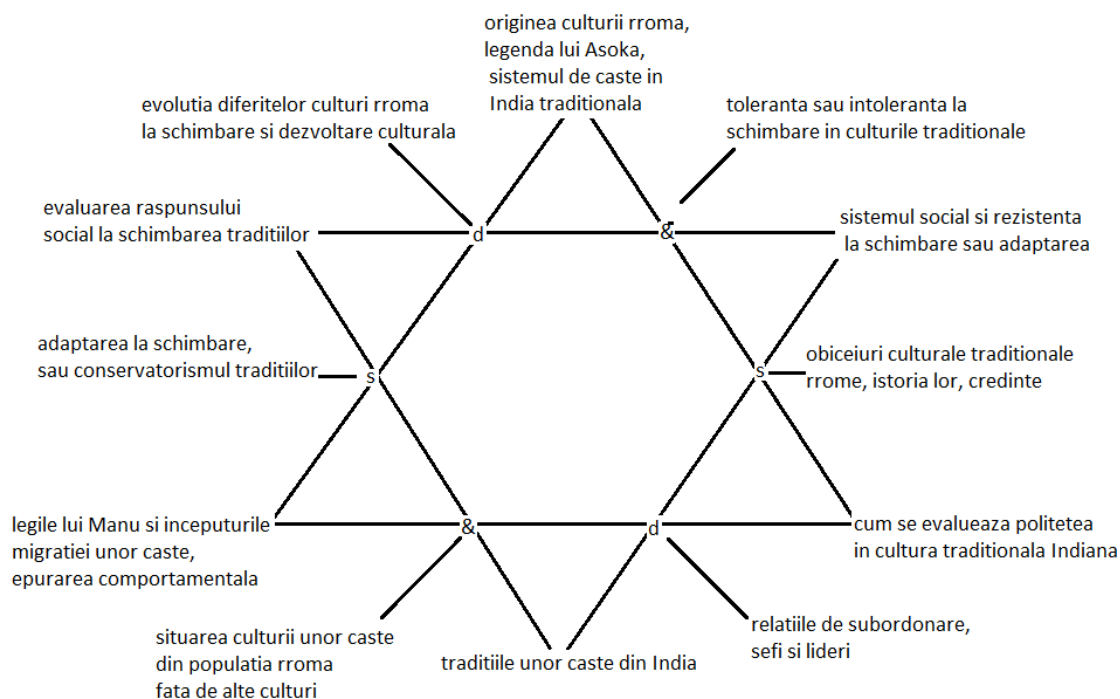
originea culturii rroma, legenda lui Asoka, sistemul de caste in India traditionala

evolutia diferitelor culturi rroma la schimbare si dezvoltare culturala

toleranta sau intoleranta la schimbare in culturile traditionale

evaluarea raspunsului social la schimbarea traditiilor

d

&

sistemul social si rezistenta la schimbare sau adaptarea

adaptarea la schimbare, sau conservatorismul traditiilor

s

s

obiceiuri culturale traditionale rrome, istoria lor, credinte

legile lui Manu si inceputurile migratiei unor caste, epurarea comportamentala

&

d

cum se evalueaza politetea in cultura traditionala Indiana

relatiile de subordonare, sefi si lideri

situarea culturii unor caste din populatia rroma fata de alte culturi

traditiile unor caste din India